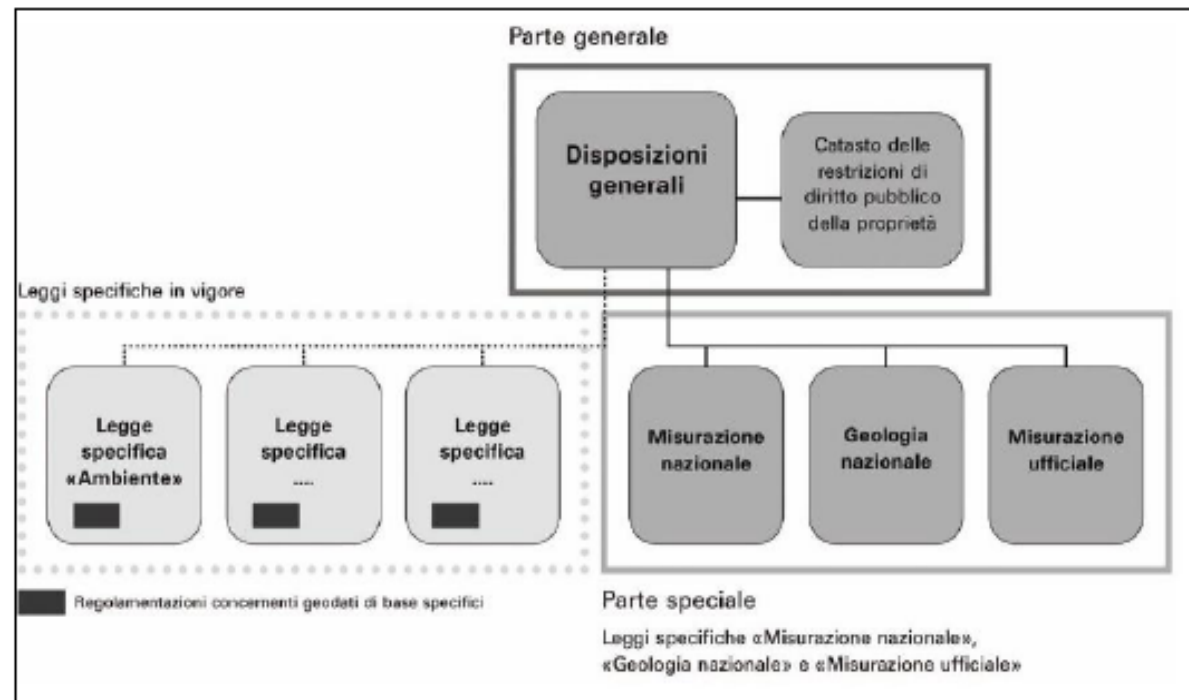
Parte generale

Disposizioni generali

Catasto delle restrizioni di diritto pubblico della proprietà

Leggi specifiche in vigore

Legge specifica «Ambiente»

Legge specifica ....

Legge specifica ....

Misurazione nazionale

Geologia nazionale

Misurazione ufficiale

Regolamentazioni concernenti geodati di base specifici

Parte speciale

Leggi specifiche «Misurazione nazionale», «Geologia nazionale» e «Misurazione ufficiale»